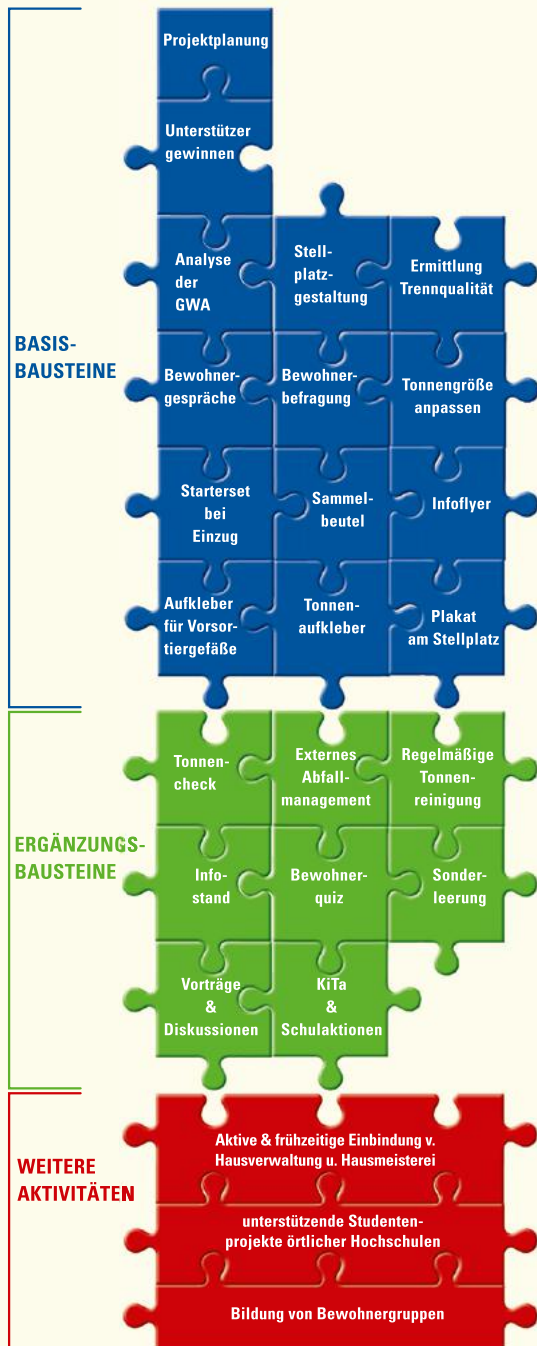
BASIS-BAUSTEINE

Projektplanung

Unterstützer gewinnen

Analyse der GWA

Stellplatzgestaltung

Ermittlung Trennqualität

Bewohnergespräche

Bewohnerbefragung

Tonnengröße anpassen

Starterset bei Einzug

Sammelbeutel

Infoflyer

Aufkleber für Vorsortiergefäße

Tonnenaufkleber

Plakat am Stellplatz

ERGÄNZUNGS-BAUSTEINE

Tonnencheck

Externes Abfallmanagement

Regelmäßige Tonnenreinigung

Infostand

Bewohnerquiz

Sonderleerung

Vorträge & Diskussionen

KiTa & Schulaktionen

WEITERE AKTIVITÄTEN

Aktive & frühzeitige Einbindung v. Hausverwaltung u. Hausmeisterei

unterstützende Studentenprojekte örtlicher Hochschulen

Bildung von Bewohnergruppen